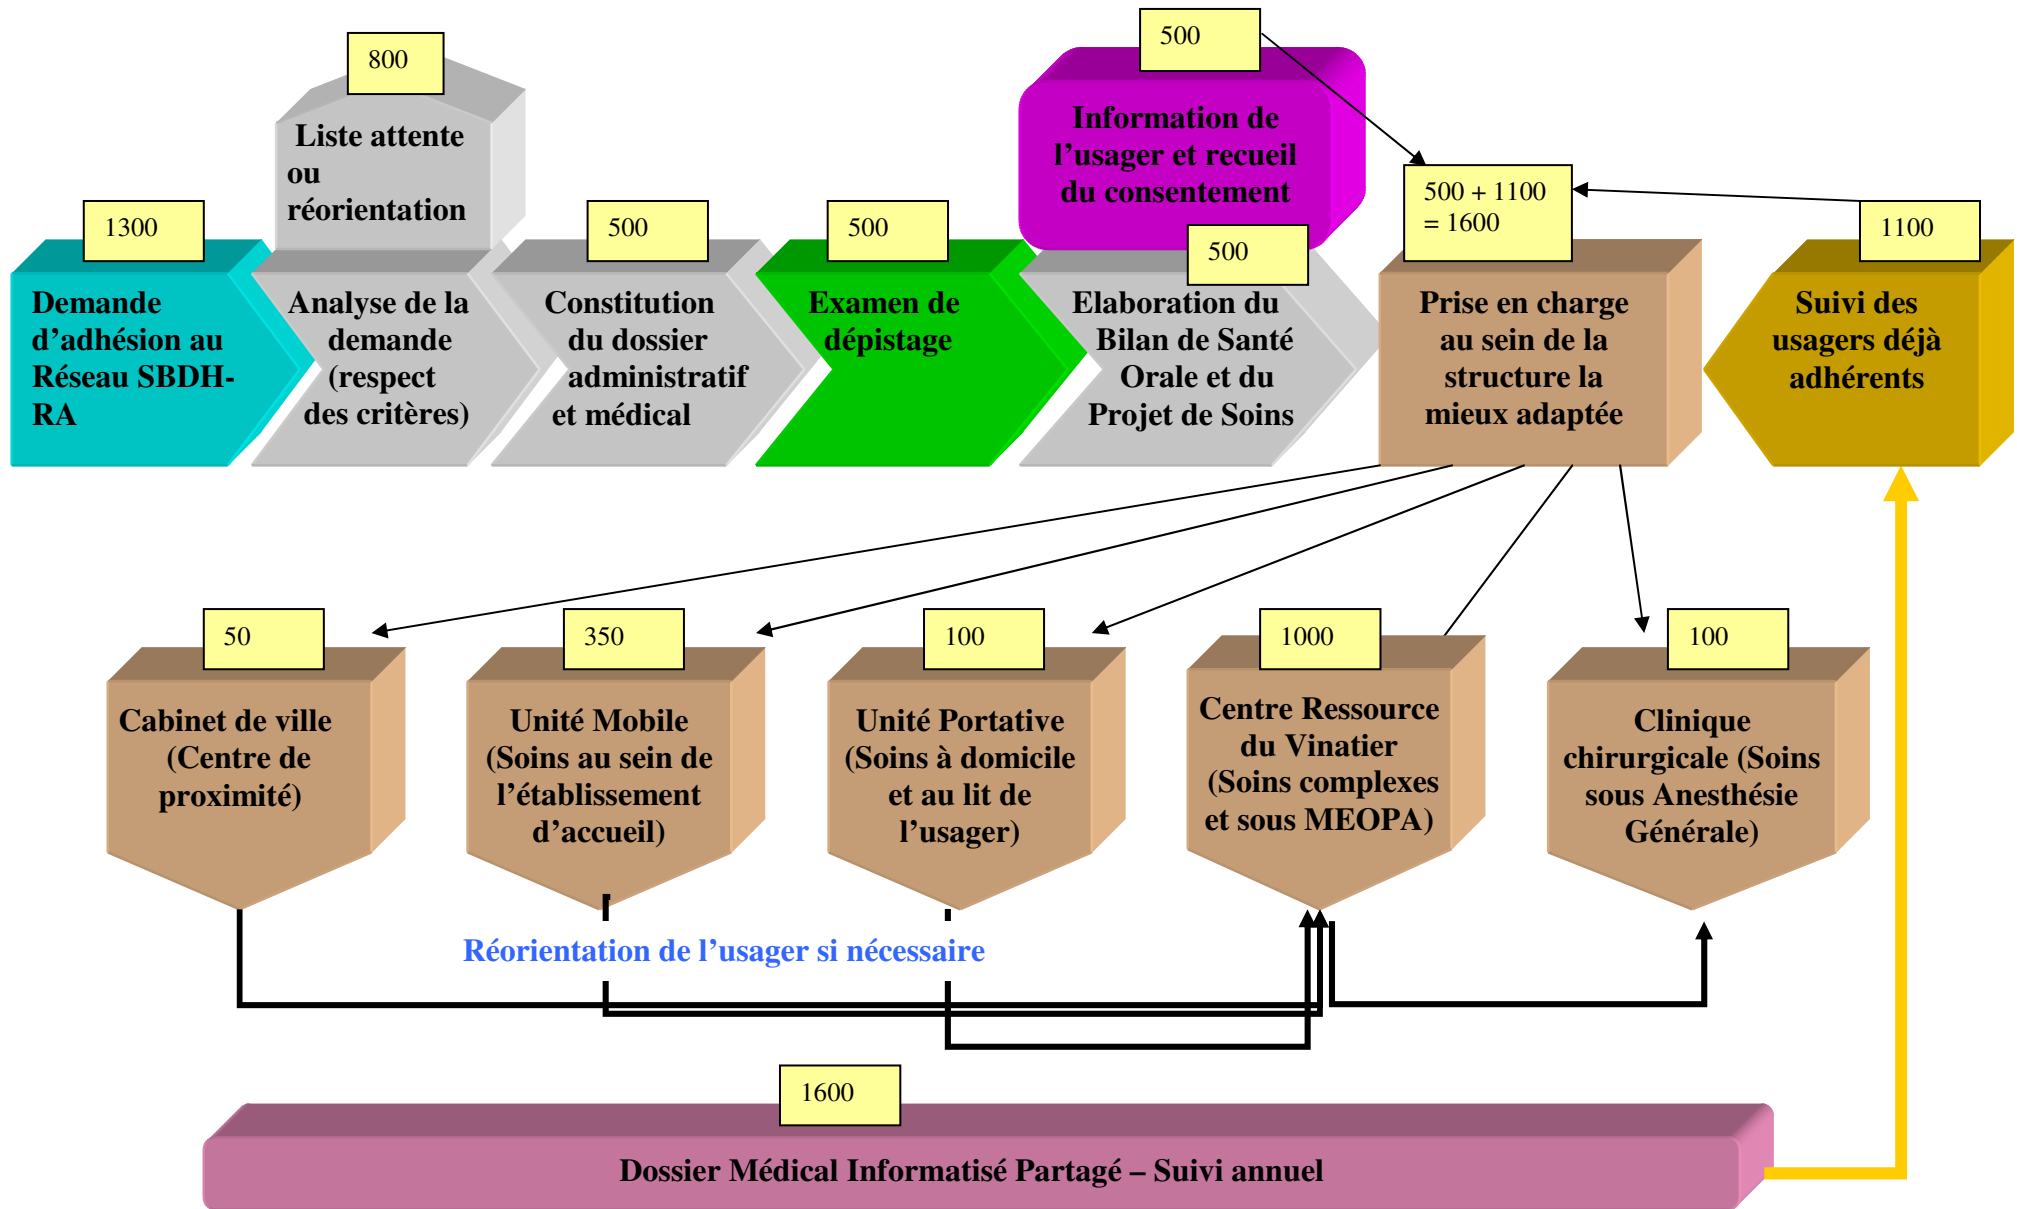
800

Liste attente ou réorientation

500

Information de l’usager et recueil du consentement

1300

Demande d’adhésion au Réseau SBDH-RA

Analyse de la demande (respect des critères)

500

Constitution du dossier administratif et médical

500

Examen de dépistage

500

Elaboration du Bilan de Santé Orale et du Projet de Soins

500 + 1100 = 1600

Prise en charge au sein de la structure la mieux adaptée

1100

Suivi des usagers déjà adhérents

50

Cabinet de ville (Centre de proximité)

350

Unité Mobile (Soins au sein de l’établissement d’accueil)

100

Unité Portative (Soins à domicile et au lit de l’usager)

1000

Centre Ressource du Vinatier (Soins complexes et sous MEOPA)

100

Clinique chirurgicale (Soins sous Anesthésie Générale)

Réorientation de l’usager si nécessaire

1600

Dossier Médical Informatisé Partagé – Suivi annuel